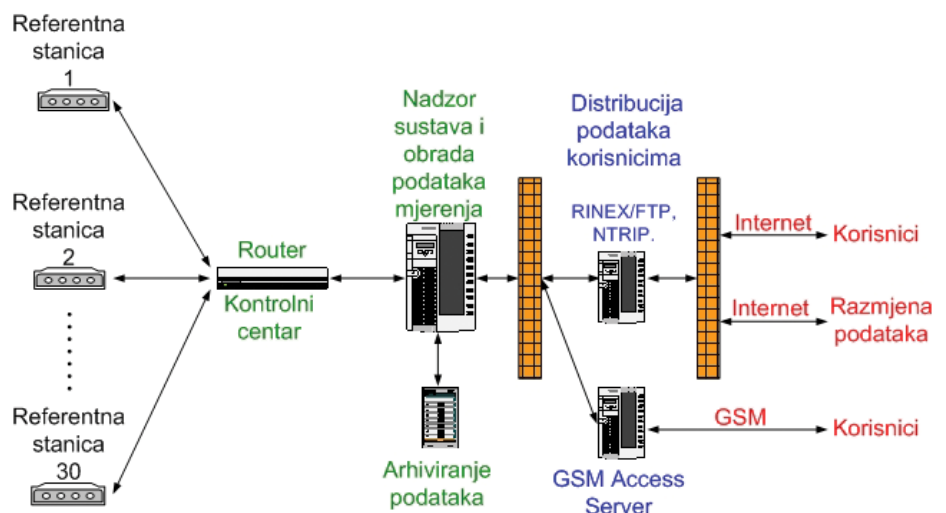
Referentna stanica 1

Referentna stanica 2

Referentna stanica 30

Router

Kontrolni centar

Nadzor sustava i obrada podataka mjerenja

Arhiviranje podataka

Distribucija podataka korisnicima

RINEX/FTP, NTRIP.

GSM Access Server

Internet

Korisnici

Internet

Razmjena podataka

GSM

Korisnici